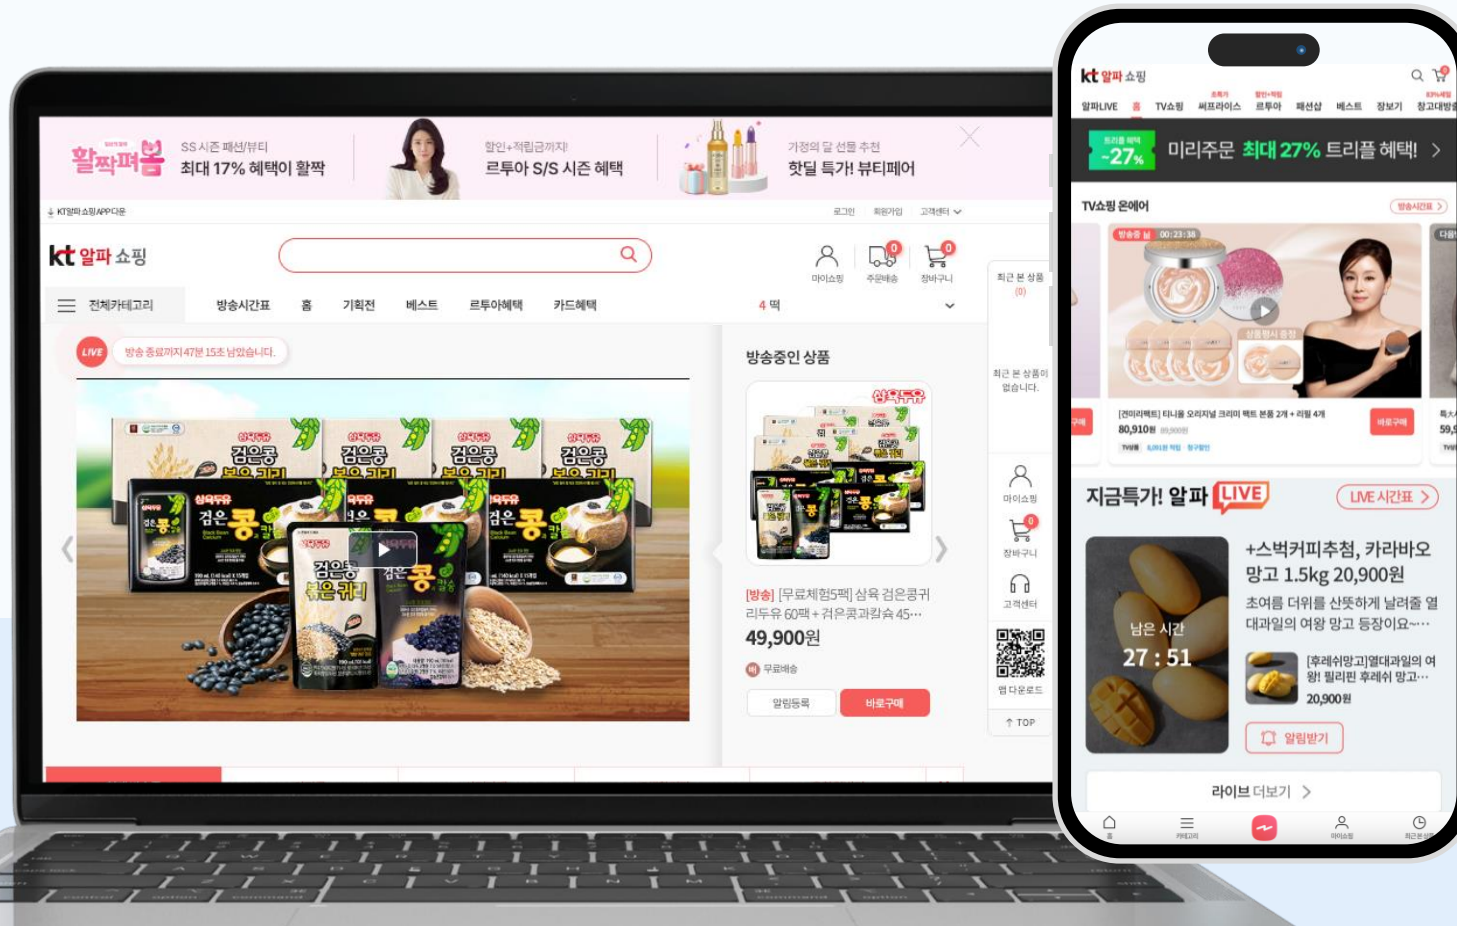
활짝펴봄 SS시즌 패션/뷰티 최대 17% 혜택이 활짝

할인+적립금까지! 르투아 S/S 시즌 혜택

가정의 달 선물 추천 핫딜 특가! 뷰티페어

KT알파쇼핑APP다운 로그인 회원가입 고객센터

kt 알파 쇼핑

마이쇼핑 주문배송 0 장바구니 0

전체카테고리 방송시간표 홈 기획전 베스트 르투아혜택 카드혜택 4 떡

최근 본 상품 (0)

최근 본 상품이 없습니다.

LIVE 방송 종료까지 47분 15초 남았습니다.

방송중인 상품

[방송] [무료체험5팩] 삼육 검은콩귀리두유 60팩 + 검은콩칼슘 45…

49,900원

무료배송

알림등록 바로구매

마이쇼핑 장바구니 0 고객센터 앱 다운로드 TOP

kt 알파 쇼핑

알파LIVE 홈 TV쇼핑 씨프라이스 르투아 패션샵 베스트 장보기 창고대방출

트리플 혜택 -27% 미리주문 최대 27% 트리플 혜택! >

TV쇼핑 온에어 방송시간표 >

방송중 00:23:38

[견미리팩트] 티니몽 오리지널 크리미 팩트 본품 2개 + 리필 4개

80,910원

바로구매

지금특가! 알파 LIVE LIVE 시간표 >

+스벅커피추첨, 카라바오 망고 1.5kg 20,900원

초여름 더위를 산뜻하게 날려줄 열대과일의 여왕 망고 등장이요…

남은 시간 27 : 51

[후레쉬망고]열대과일의 여왕! 필리핀 후레쉬 망고…

20,900원

알림받기

라이브 더보기 >

홈 카테고리 마이쇼핑 최근본상품